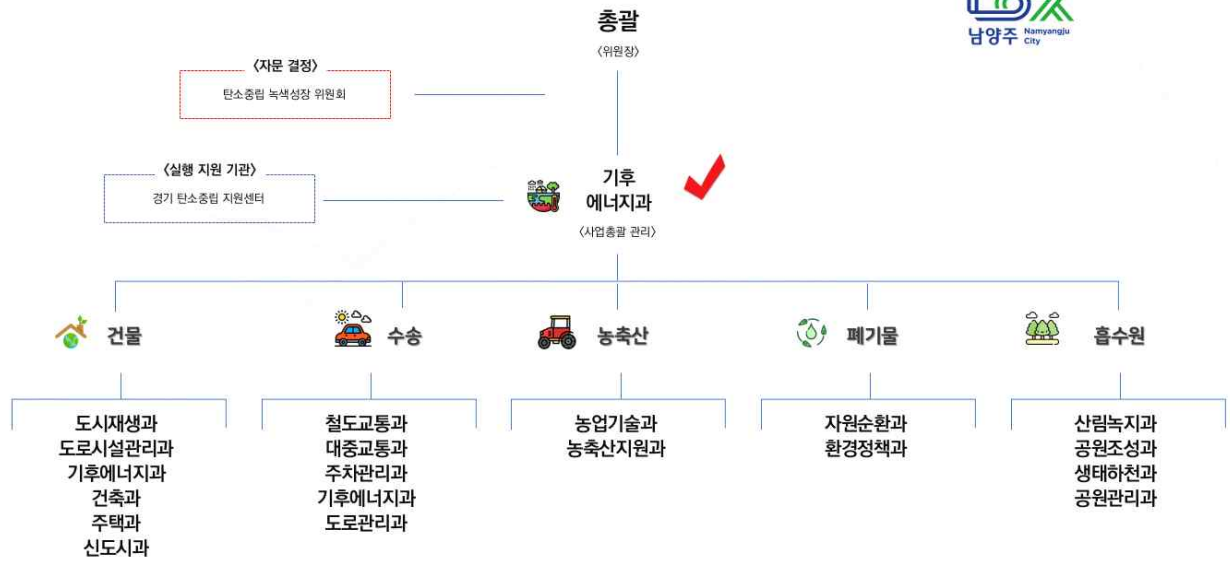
총괄
〈위원장〉

남양주 Namyangju City

〈자문 결정〉
탄소중립 녹색성장 위원회

〈실행 지원 기관〉
경기 탄소중립 지원센터

기후
에너지과
〈사업총괄 관리〉

건물
도시재생과
도로시설관리과
기후에너지과
건축과
주택과
신도시과

수송
철도교통과
대중교통과
주차관리과
기후에너지과
도로관리과

농축산
농업기술과
농축산지원과

폐기물
자원순환과
환경정책과

흡수원
산림녹지과
공원조성과
생태하천과
공원관리과